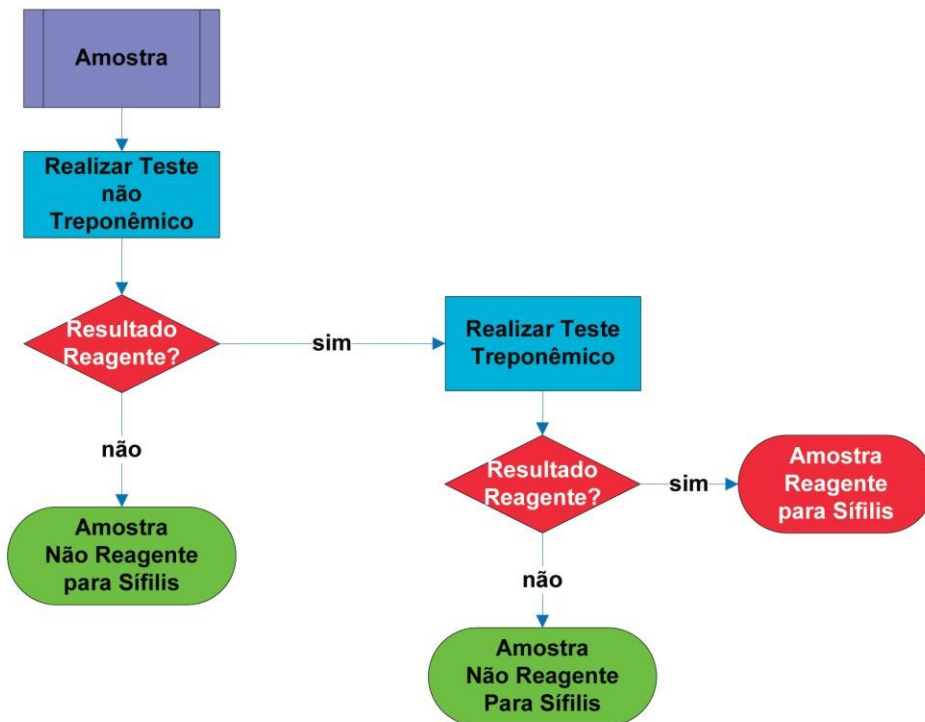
Amostra

Realizar Teste não Treponêmico

Resultado Reagente?

sim

Realizar Teste Treponêmico

não

Amostra Não Reagente para Sífilis

Resultado Reagente?

sim

Amostra Reagente para Sífilis

não

Amostra Não Reagente Para Sífilis